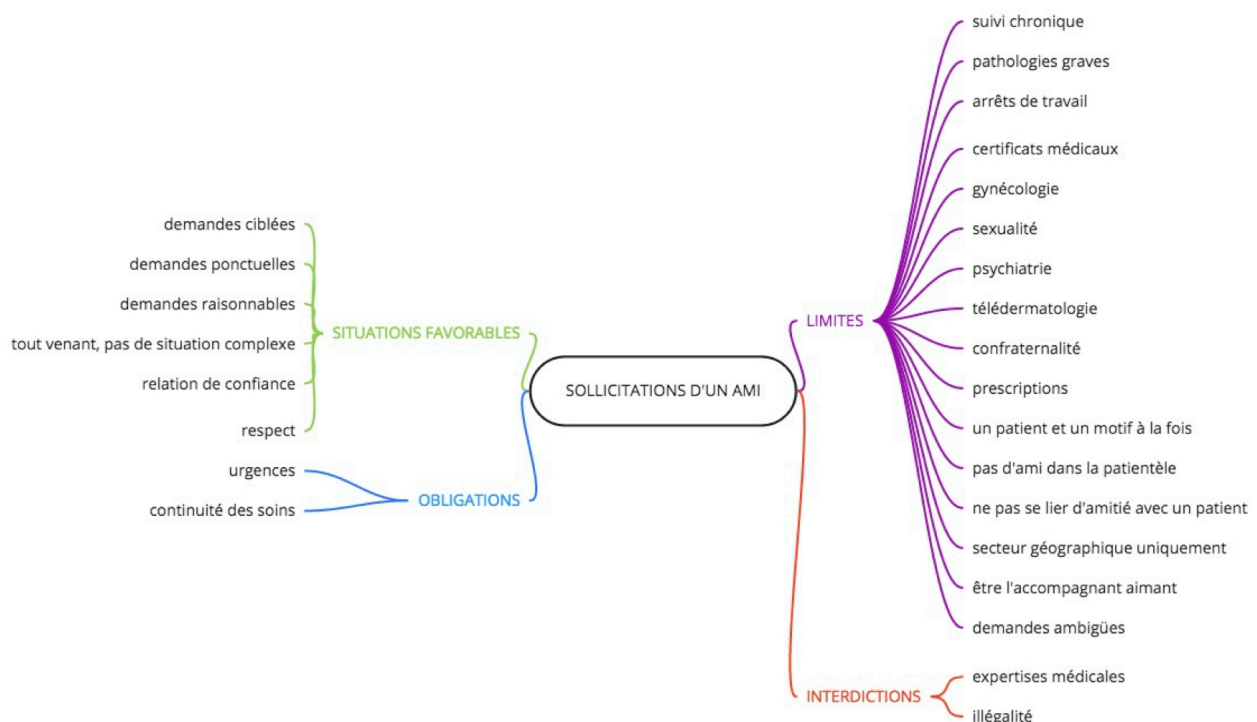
SOLLICITATIONS D'UN AMI

SITUATIONS FAVORABLES
demandes ciblées
demandes ponctuelles
demandes raisonnables
tout venant, pas de situation complexe
relation de confiance
respect

OBLIGATIONS
urgences
continuité des soins

LIMITES
suivi chronique
pathologies graves
arrêts de travail
certificats médicaux
gynécologie
sexualité
psychiatrie
télédermatologie
confraternalité
prescriptions
un patient et un motif à la fois
pas d'ami dans la patientèle
ne pas se lier d'amitié avec un patient
secteur géographique uniquement
être l'accompagnant aimant
demandes ambigües

INTERDICTIONS
expertises médicales
illégalité